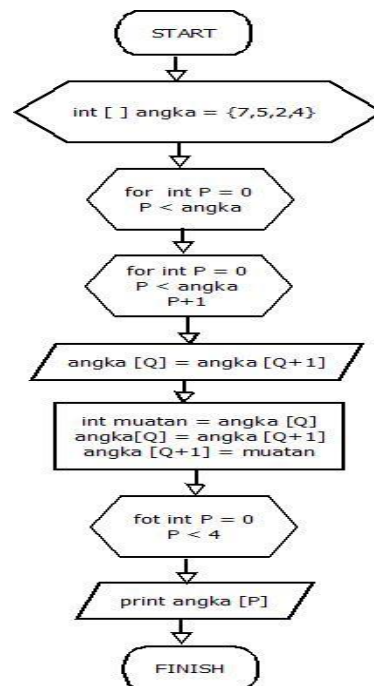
START

int [ ] angka = {7,5,2,4}

for int P = 0
P < angka

for int P = 0
P < angka
P+1

angka [Q] = angka [Q+1]

int muatan = angka [Q]
angka[Q] = angka [Q+1]
angka [Q+1] = muatan

fot int P = 0
P < 4

print angka [P]

FINISH